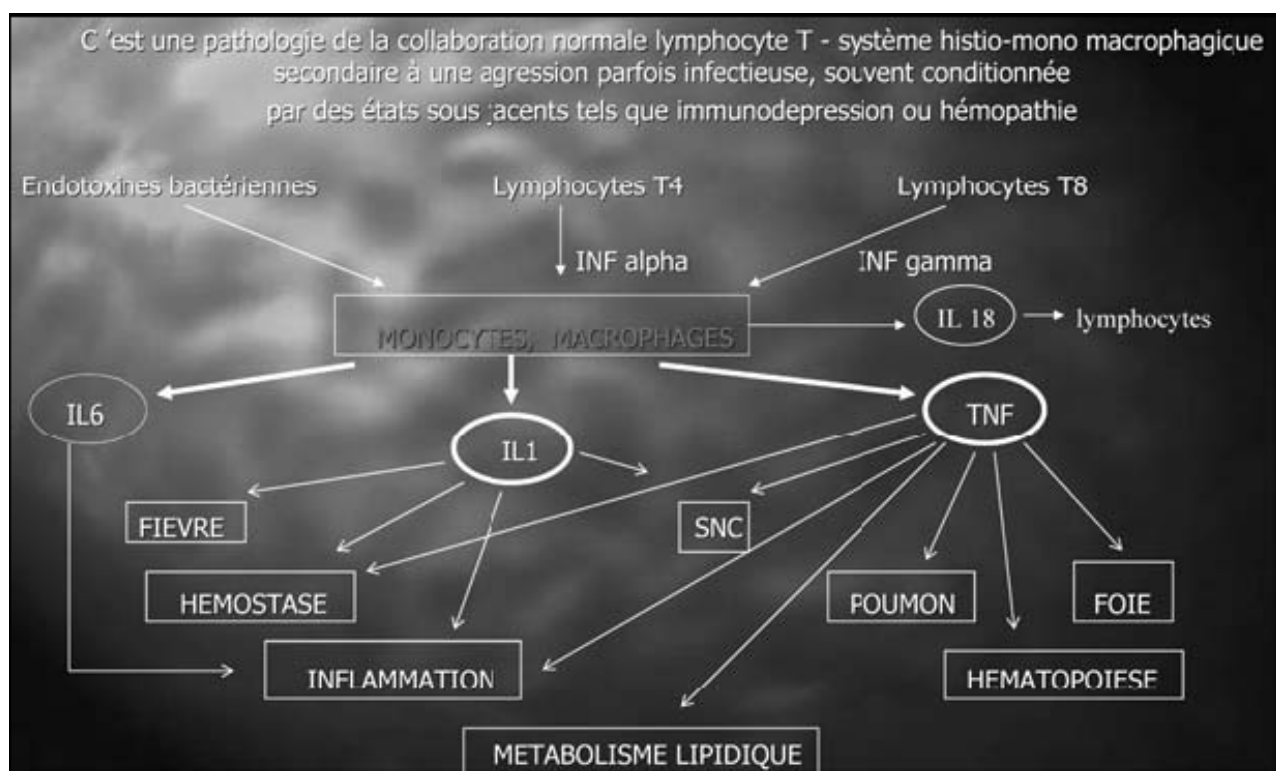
C 'est une pathologie de la collaboration normale lymphocyte T - système histio-mono macrophagicue secondaire à une agression parfois infectieuse, souvent conditionnée par des états sous jacents tels que immunodepression ou hémopathie

Endotoxines bactériennes

Lymphocytes T4

INF alpha

Lymphocytes T8

INF gamma

MONOCYTES, MACROPHAGES

IL 18

lymphocytes

IL6

IL1

TNF

FIEVRE

SNC

HEMOSTASE

POUMON

FOIE

INFLAMMATION

HEMATOPOIESE

METABOLISME LIPIDIQUE